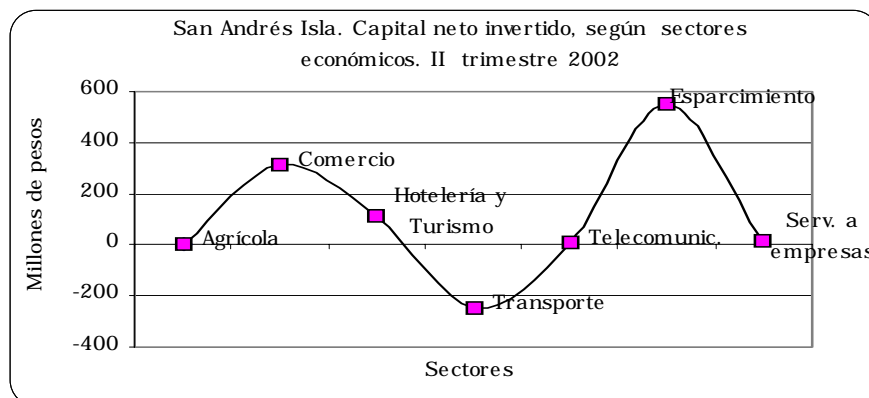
San Andrés Isla. Capital neto invertido, según sectores económicos. II trimestre 2002

Millones de pesos

600
400
200
0
-200
-400

Agrícola
Comercio
Hotelería y Turismo
Transporte
Telecomunic.
Esparcimiento
Serv. a empresas

Sectores